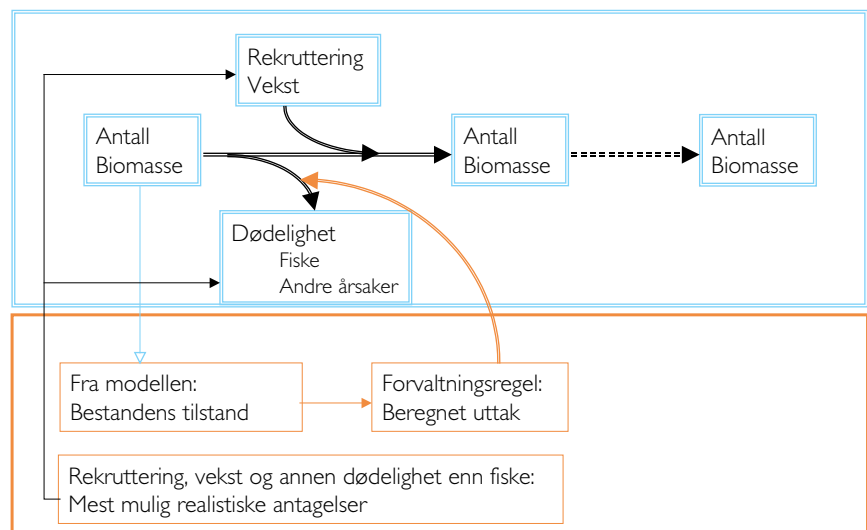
Rekruttering
Vekst

Antall
Biomasse

Antall
Biomasse

Antall
Biomasse

Dødelighet
Fiske
Andre årsaker

Fra modellen:
Bestandens tilstand

Forvaltningsregel:
Beregnet uttak

Rekruttering, vekst og annen dødelighet enn fiske:
Mest mulig realistiske antagelser